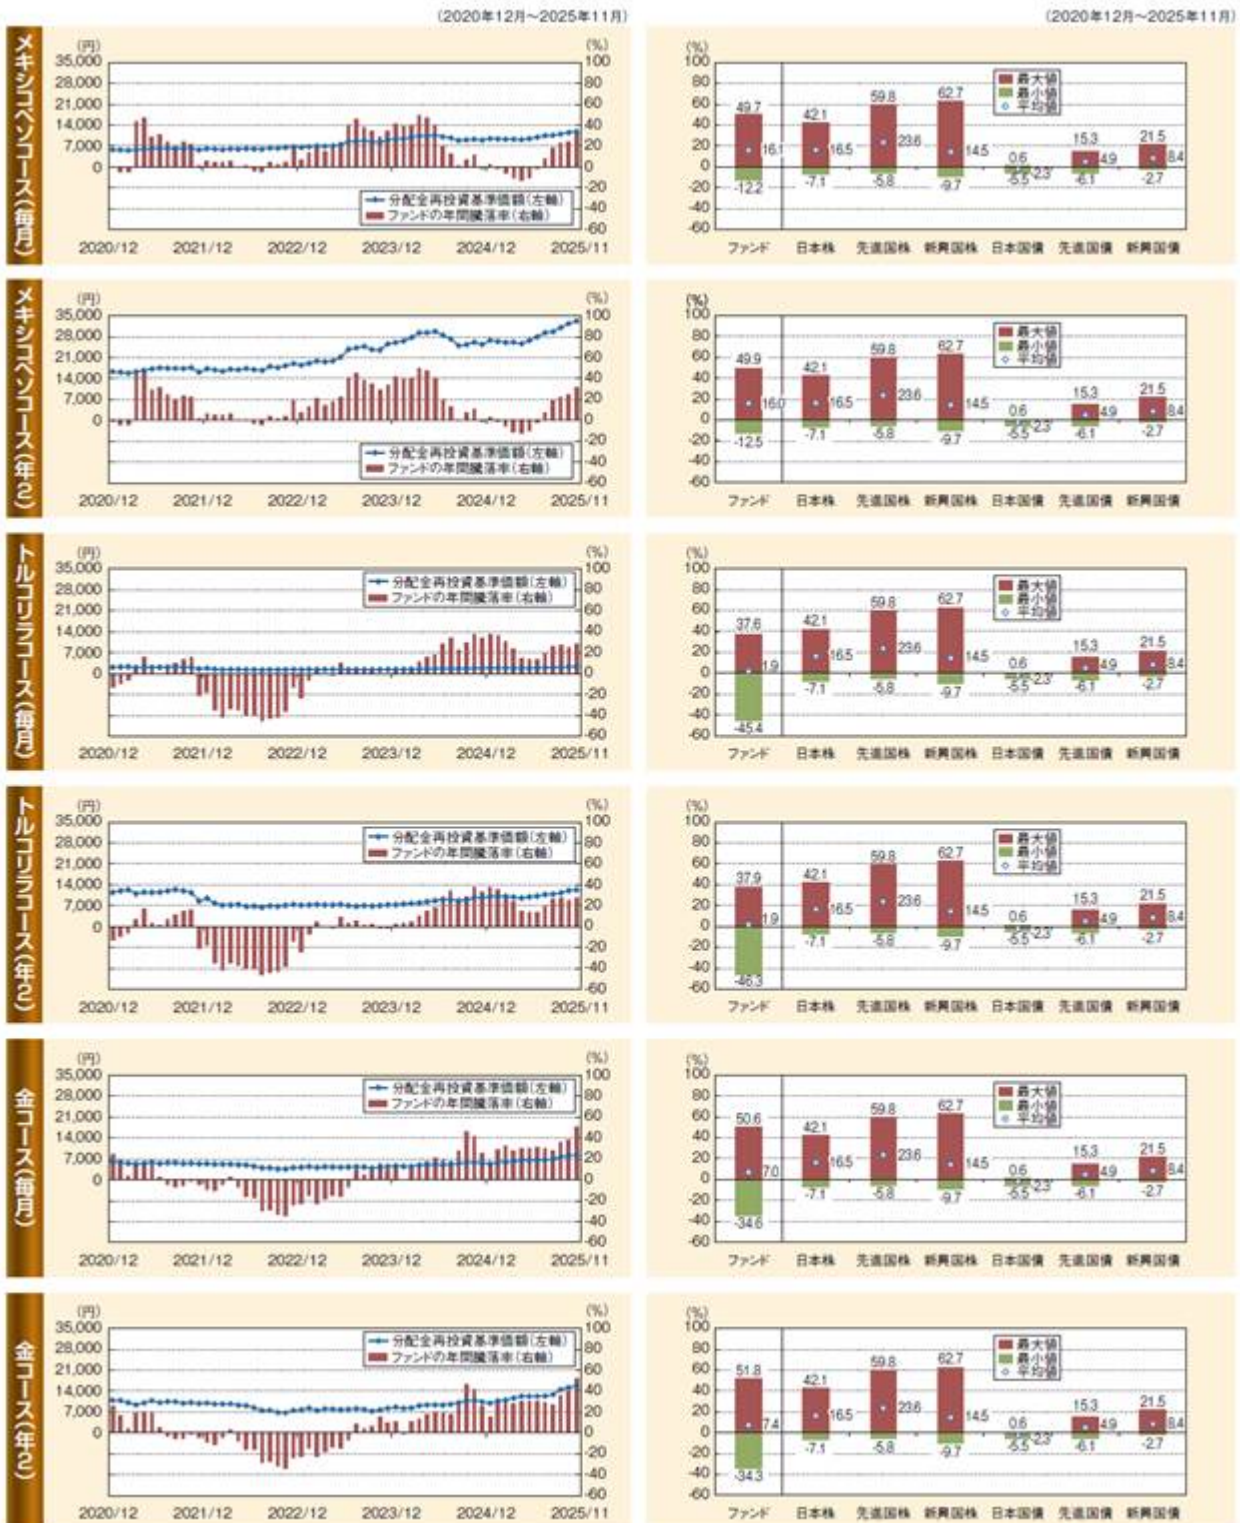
(2020年12月～2025年11月)

(2020年12月～2025年11月)

メキシコペソコース(毎月)

(円)
35,000
28,000
21,000
14,000
7,000
0

(%)
100
80
60
40
20
0
-20
-40
-60

分配金再投資基準価額(左軸)
ファンドの年間騰落率(右軸)

2020/12 2021/12 2022/12 2023/12 2024/12 2025/11

(%)
100
80
60
40
20
0
-20
-40
-60

最大値
最小値
平均値

49.7 16.1 -12.2
42.1 16.5 -7.1
59.8 23.6 -5.8
62.7 14.5 -9.7
0.6 2.3 -5.5
15.3 4.9 -6.1
21.5 8.4 -2.7

ファンド 日本株 先進国株 新興国株 日本国債 先進国債 新興国債

メキシコペソコース(年2)

(円)
35,000
28,000
21,000
14,000
7,000
0

(%)
100
80
60
40
20
0
-20
-40
-60

分配金再投資基準価額(左軸)
ファンドの年間騰落率(右軸)

2020/12 2021/12 2022/12 2023/12 2024/12 2025/11

最大値
最小値
平均値

49.9 16.0 -12.5
42.1 16.5 -7.1
59.8 23.6 -5.8
62.7 14.5 -9.7
0.6 2.3 -5.5
15.3 4.9 -6.1
21.5 8.4 -2.7

ファンド 日本株 先進国株 新興国株 日本国債 先進国債 新興国債

トルコリラコース(毎月)

(円)
35,000
28,000
21,000
14,000
7,000
0

(%)
100
80
60
40
20
0
-20
-40
-60

分配金再投資基準価額(左軸)
ファンドの年間騰落率(右軸)

2020/12 2021/12 2022/12 2023/12 2024/12 2025/11

最大値
最小値
平均値

37.6 1.9 -45.4
42.1 16.5 -7.1
59.8 23.6 -5.8
62.7 14.5 -9.7
0.6 2.3 -5.5
15.3 4.9 -6.1
21.5 8.4 -2.7

ファンド 日本株 先進国株 新興国株 日本国債 先進国債 新興国債

トルコリラコース(年2)

(円)
35,000
28,000
21,000
14,000
7,000
0

(%)
100
80
60
40
20
0
-20
-40
-60

分配金再投資基準価額(左軸)
ファンドの年間騰落率(右軸)

2020/12 2021/12 2022/12 2023/12 2024/12 2025/11

最大値
最小値
平均値

37.9 1.9 -46.3
42.1 16.5 -7.1
59.8 23.6 -5.8
62.7 14.5 -9.7
0.6 2.3 -5.5
15.3 4.9 -6.1
21.5 8.4 -2.7

ファンド 日本株 先進国株 新興国株 日本国債 先進国債 新興国債

金コース(毎月)

(円)
35,000
28,000
21,000
14,000
7,000
0

(%)
100
80
60
40
20
0
-20
-40
-60

分配金再投資基準価額(左軸)
ファンドの年間騰落率(右軸)

2020/12 2021/12 2022/12 2023/12 2024/12 2025/11

最大値
最小値
平均値

50.6 7.0 -34.6
42.1 16.5 -7.1
59.8 23.6 -5.8
62.7 14.5 -9.7
0.6 2.3 -5.5
15.3 4.9 -6.1
21.5 8.4 -2.7

ファンド 日本株 先進国株 新興国株 日本国債 先進国債 新興国債

金コース(年2)

(円)
35,000
28,000
21,000
14,000
7,000
0

(%)
100
80
60
40
20
0
-20
-40
-60

分配金再投資基準価額(左軸)
ファンドの年間騰落率(右軸)

2020/12 2021/12 2022/12 2023/12 2024/12 2025/11

最大値
最小値
平均値

51.8 7.4 -34.3
42.1 16.5 -7.1
59.8 23.6 -5.8
62.7 14.5 -9.7
0.6 2.3 -5.5
15.3 4.9 -6.1
21.5 8.4 -2.7

ファンド 日本株 先進国株 新興国株 日本国債 先進国債 新興国債